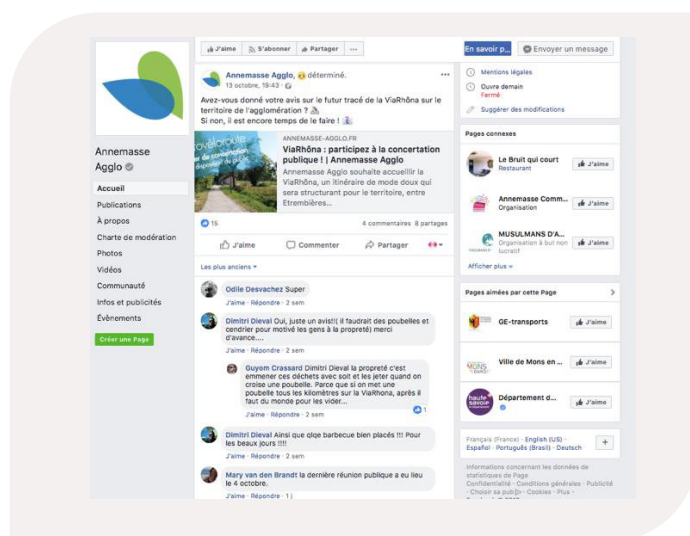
Annemasse Agglo

Accueil
Publications
À propos
Charte de modération
Photos
Vidéos
Communauté
Infos et publicités
Évènements
Créer une Page

J'aime   S'abonner   Partager   ...

Annemasse Agglo, déterminé.
13 octobre, 19:43

Avez-vous donné votre avis sur le futur tracé de la ViaRhôna sur le territoire de l'agglomération ?
Si non, il est encore temps de le faire !

ANNEMASSE-AGGLO.FR
ViaRhôna : participez à la concertation publique ! | Annemasse Agglo
Annemasse Agglo souhaite accueillir la ViaRhôna, un itinéraire de mode doux qui sera structurant pour le territoire, entre Etrembières...

15   4 commentaires 8 partages

J'aime   Commenter   Partager

Les plus anciens

Odile Desvachez Super
J'aime · Répondre · 2 sem

Dimitri Dieval Oui, juste un avis!!( il faudrait des poubelles et cendrier pour motivé les gens à la propreté) merci d'avance....
J'aime · Répondre · 2 sem

Guyom Crassard Dimitri Dieval la propreté c'est emmener ces déchets avec soit et les jeter quand on croise une poubelle. Parce que si on met une poubelle tous les kilomètres sur la ViaRhôna, après il faut du monde pour les vider...
J'aime · Répondre · 2 sem   1

Dimitri Dieval Ainsi que qlqe barbecue bien placés !!! Pour les beaux jours !!!!
J'aime · Répondre · 2 sem

Mary van den Brandt la dernière réunion publique a eu lieu le 4 octobre.
J'aime · Répondre · 1 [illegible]

En savoir p...   Envoyer un message

Mentions légales
Ouvre demain
Fermé
Suggérer des modifications

Pages connexes

Le Bruit qui court
Restaurant   J'aime

Annemasse Comm...
Organisation   J'aime

MUSULMANS D'A...
Organisation à but non lucratif   J'aime

Afficher plus

Pages aimées par cette Page

GE-transports   J'aime

Ville de Mons en ...   J'aime

Département d...   J'aime

Français (France) · English (US) · Español · Português (Brasil) · Deutsch

Informations concernant les données de statistiques de Page
Confidentialité · Conditions générales · Publicité · Choisir sa pub · Cookies · Plus ·
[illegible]